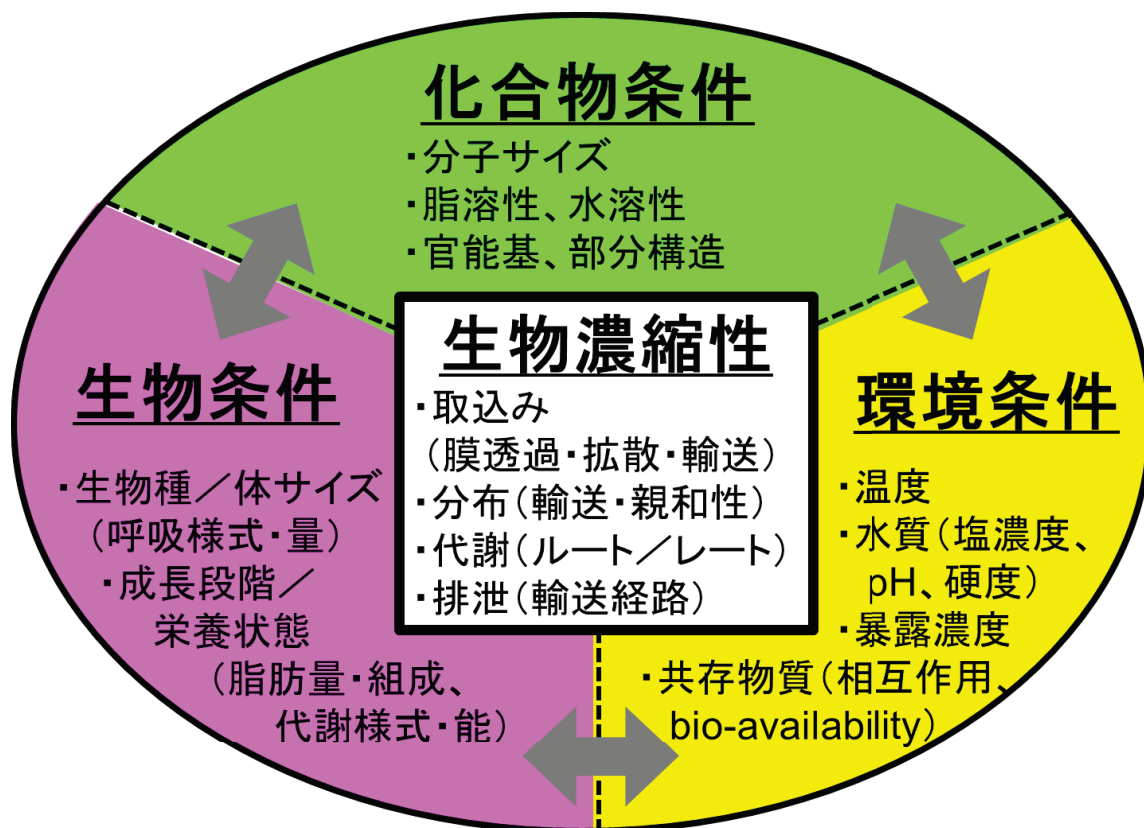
化合物条件

・分子サイズ
・脂溶性、水溶性
・官能基、部分構造

生物濃縮性

・取込み
（膜透過・拡散・輸送）
・分布（輸送・親和性）
・代謝（ルート／レート）
・排泄（輸送経路）

生物条件

・生物種／体サイズ
（呼吸様式・量）
・成長段階／
栄養状態
（脂肪量・組成、
代謝様式・能）

環境条件

・温度
・水質（塩濃度、
pH、硬度）
・暴露濃度
・共存物質（相互作用、
bio-availability）